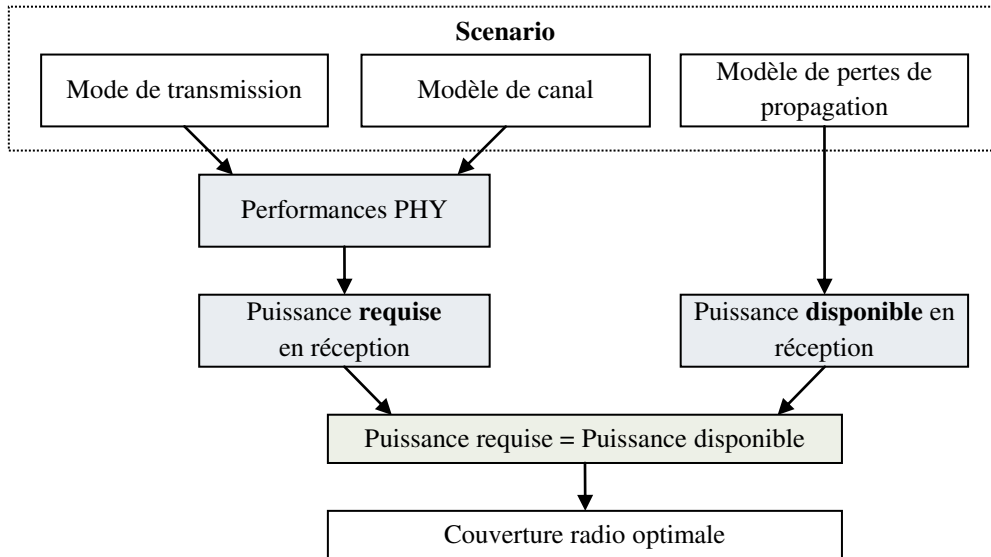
Scenario

Mode de transmission

Modèle de canal

Modèle de pertes de propagation

Performances PHY

Puissance requise en réception

Puissance disponible en réception

Puissance requise = Puissance disponible

Couverture radio optimale